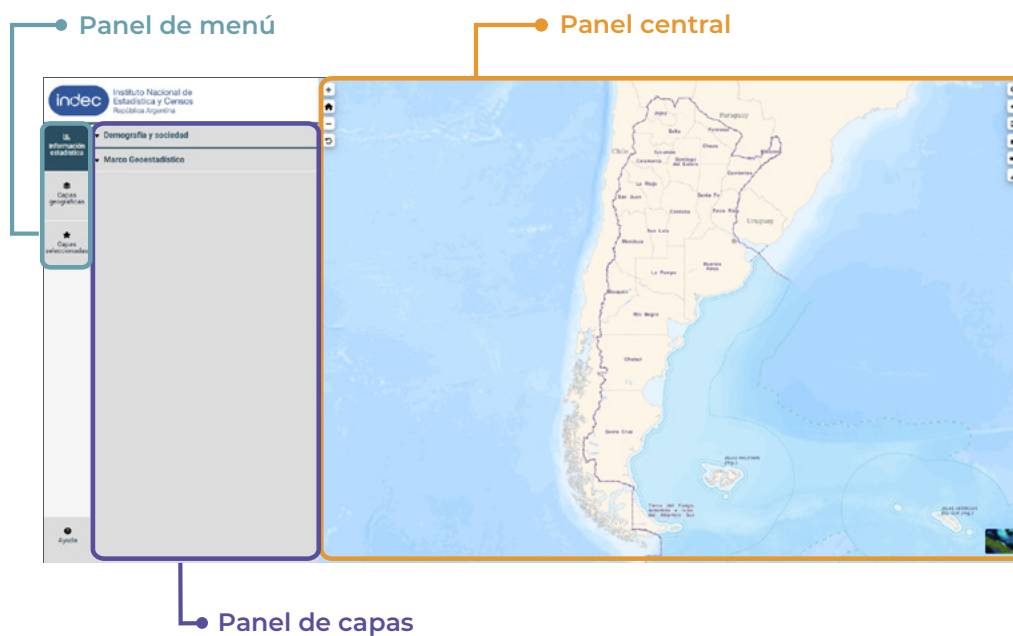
Panel de menú

Panel central

indec Instituto Nacional de Estadística y Censos República Argentina

Información estadística

Capas geográficas

Capas seleccionadas

Ayuda

Demografía y sociedad

Marco Geoestadístico

Paraguay

Chile

Jujuy

Salta

Formosa

Catamarca

Tucumán

Chaco

Santiago del Estero

Corrientes

Misiones

La Rioja

San Juan

Santa Fe

Córdoba

Entre Ríos

Uruguay

San Luis

Mendoza

Buenos Aires

La Pampa

Neuquén

Río Negro

Chubut

Santa Cruz

Tierra del Fuego, Antártida e Islas del Atlántico Sur

Islas Malvinas (Arg.)

Islas Georgias del Sur (Arg.)

Panel de capas